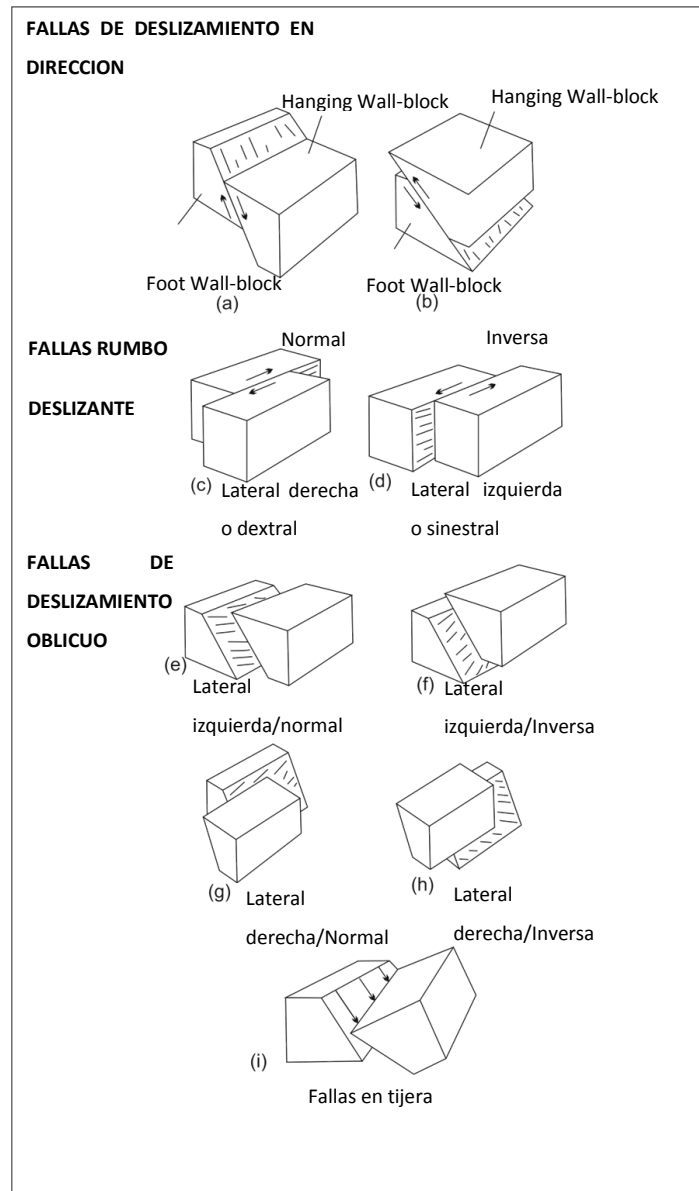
FALLAS DE DESLIZAMIENTO EN DIRECCION

Hanging Wall-block

Hanging Wall-block

Foot Wall-block
(a)

Foot Wall-block
(b)

Normal

Inversa

FALLAS RUMBO DESLIZANTE

(c) Lateral derecha o dextral

(d) Lateral izquierda o sinestral

FALLAS DE DESLIZAMIENTO OBLICUO

(e) Lateral izquierda/normal

(f) Lateral izquierda/Inversa

(g) Lateral derecha/Normal

(h) Lateral derecha/Inversa

(i)

Fallas en tijera